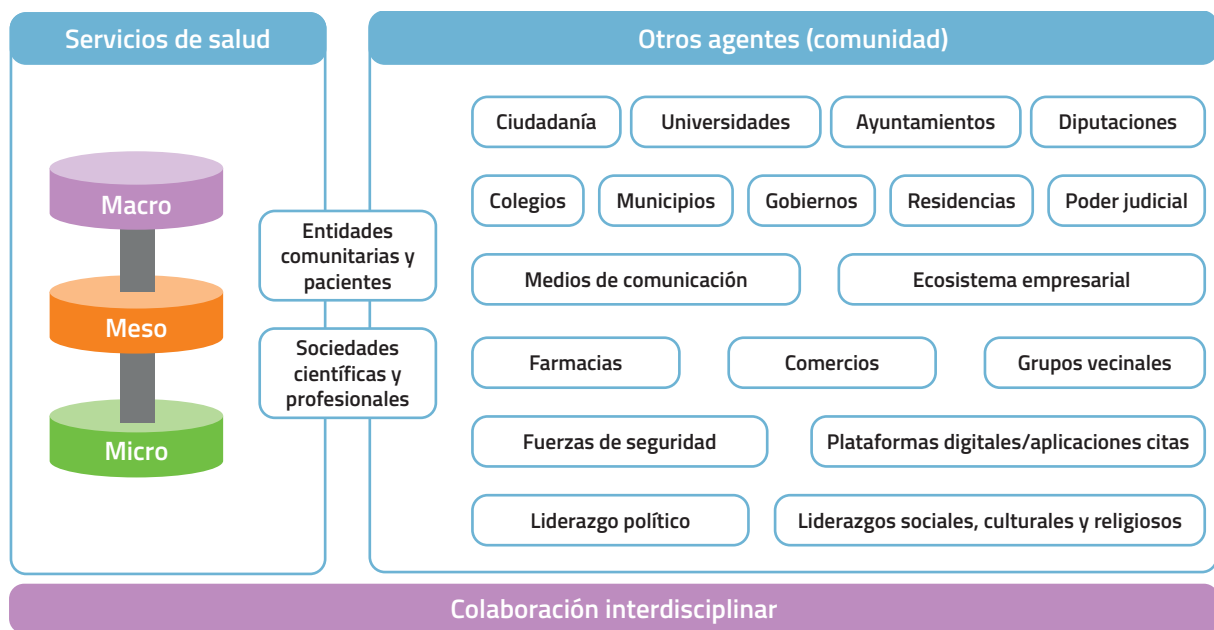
Servicios de salud

Macro

Meso

Micro

Entidades comunitarias y pacientes

Sociedades científicas y profesionales

Otros agentes (comunidad)

Ciudadanía

Universidades

Ayuntamientos

Diputaciones

Colegios

Municipios

Gobiernos

Residencias

Poder judicial

Medios de comunicación

Ecosistema empresarial

Farmacias

Comercios

Grupos vecinales

Fuerzas de seguridad

Plataformas digitales/aplicaciones citas

Liderazgo político

Liderazgos sociales, culturales y religiosos

Colaboración interdisciplinar